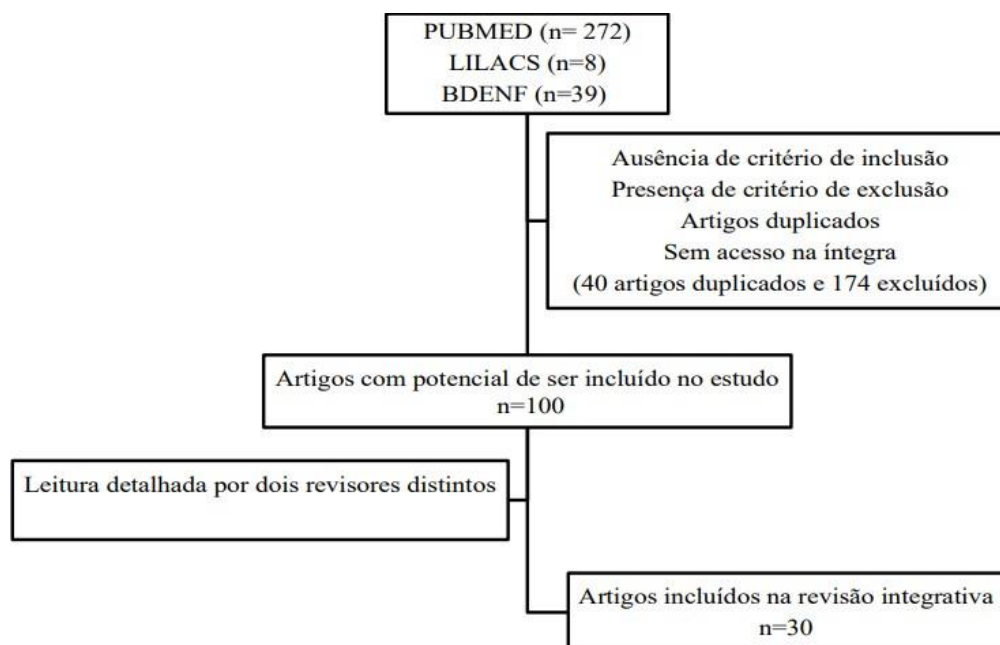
PUBMED (n= 272)
LILACS (n=8)
BDENF (n=39)

Ausência de critério de inclusão
Presença de critério de exclusão
Artigos duplicados
Sem acesso na íntegra
(40 artigos duplicados e 174 excluídos)

Artigos com potencial de ser incluído no estudo
n=100

Leitura detalhada por dois revisores distintos

Artigos incluídos na revisão integrativa
n=30